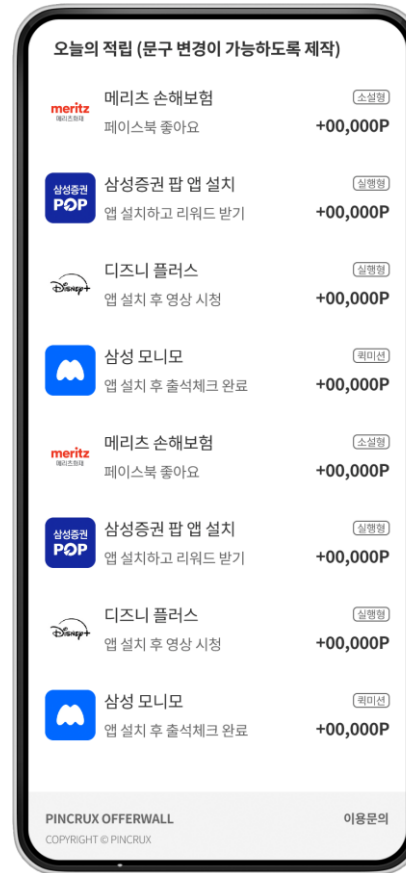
오늘의 적립 (문구 변경이 가능하도록 제작)

meritz 메리츠화재
메리츠 손해보험
소셜형
페이스북 좋아요
+00,000P

삼성증권 POP
삼성증권 팝 앱 설치
실행형
앱 설치하고 리워드 받기
+00,000P

Disney+
디즈니 플러스
실행형
앱 설치 후 영상 시청
+00,000P

삼성 모니모
퀵미션
앱 설치 후 출석체크 완료
+00,000P

meritz 메리츠화재
메리츠 손해보험
소셜형
페이스북 좋아요
+00,000P

삼성증권 POP
삼성증권 팝 앱 설치
실행형
앱 설치하고 리워드 받기
+00,000P

Disney+
디즈니 플러스
실행형
앱 설치 후 영상 시청
+00,000P

삼성 모니모
퀵미션
앱 설치 후 출석체크 완료
+00,000P

PINCRUX OFFERWALL
이용문의
COPYRIGHT © PINCRUX